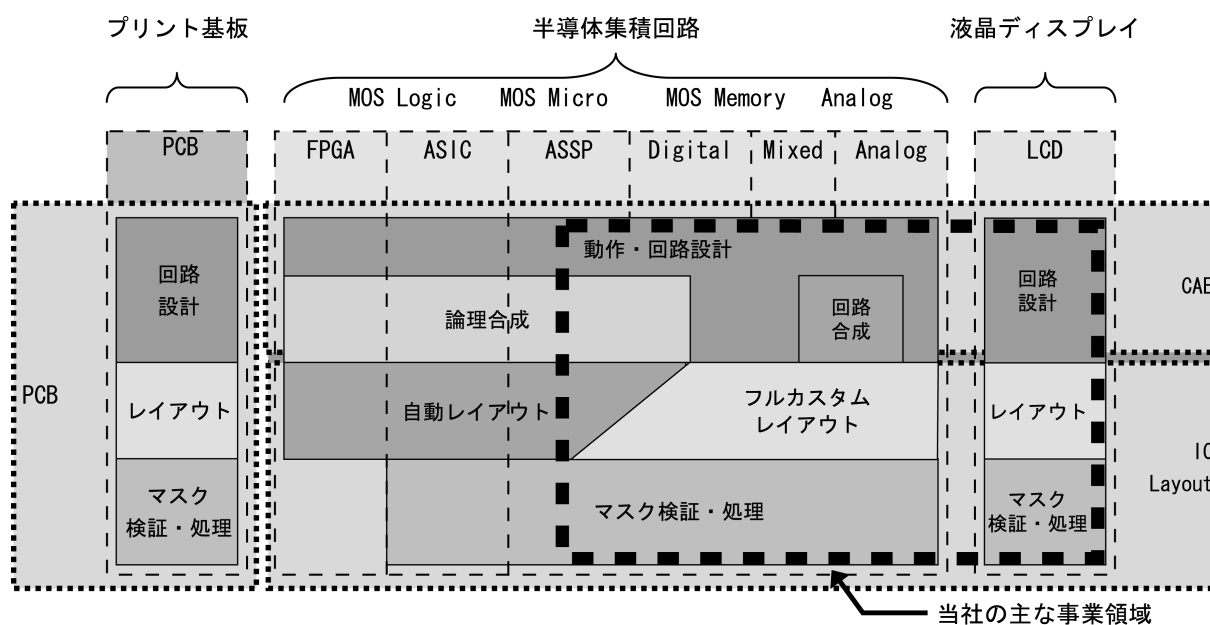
プリント基板

半導体集積回路

液晶ディスプレイ

MOS Logic MOS Micro MOS Memory Analog

PCB

FPGA

ASIC

ASSP

Digital

Mixed

Analog

LCD

回路
設計

レイアウト

マスク
検証・処理

PCB

動作・回路設計

論理合成

回路
合成

自動レイアウト

フルカスタム
レイアウト

マスク検証・処理

回路
設計

レイアウト

マスク
検証・処理

CAE

IC
Layout

当社の主な事業領域